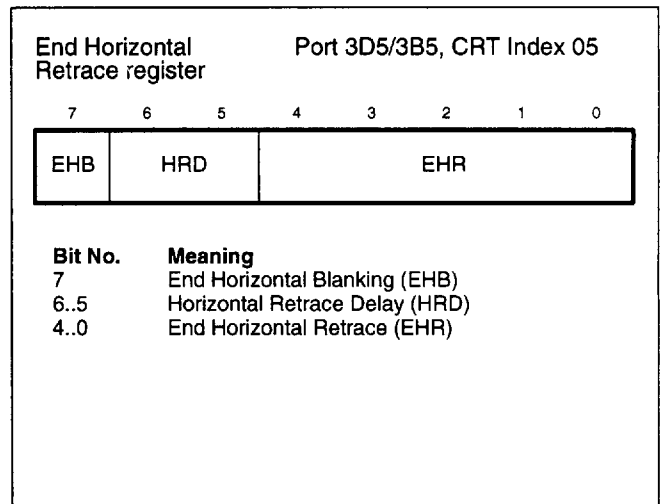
End Horizontal Retrace register

Port 3D5/3B5, CRT Index 05

7 6 5 4 3 2 1 0

| EHB | HRD | EHR |
|---|---|---|

| Bit No. | Meaning |
|---|---|
| 7 | End Horizontal Blanking (EHB) |
| 6..5 | Horizontal Retrace Delay (HRD) |
| 4..0 | End Horizontal Retrace (EHR) |